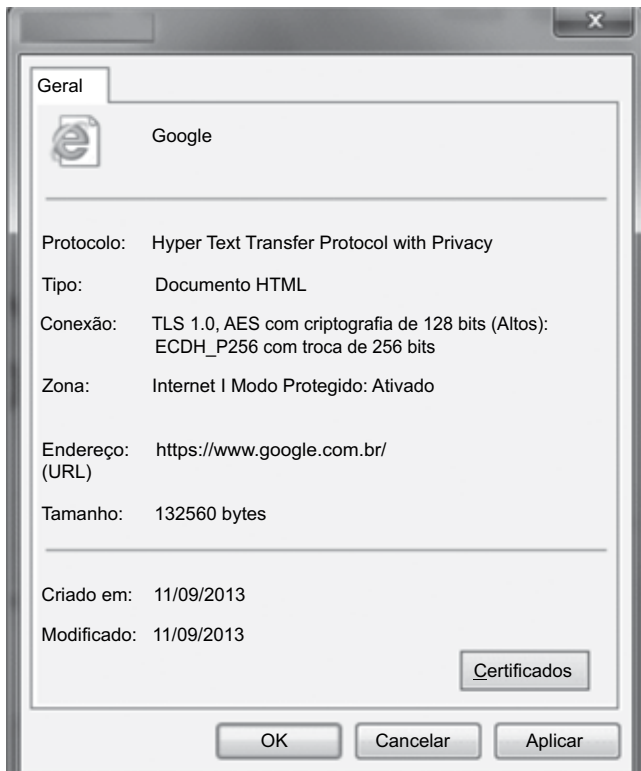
Geral

Google

Protocolo: Hyper Text Transfer Protocol with Privacy

Tipo: Documento HTML

Conexão: TLS 1.0, AES com criptografia de 128 bits (Altos): ECDH_P256 com troca de 256 bits

Zona: Internet I Modo Protegido: Ativado

Endereço: (URL) https://www.google.com.br/

Tamanho: 132560 bytes

Criado em: 11/09/2013

Modificado: 11/09/2013

Certificados

OK

Cancelar

Aplicar